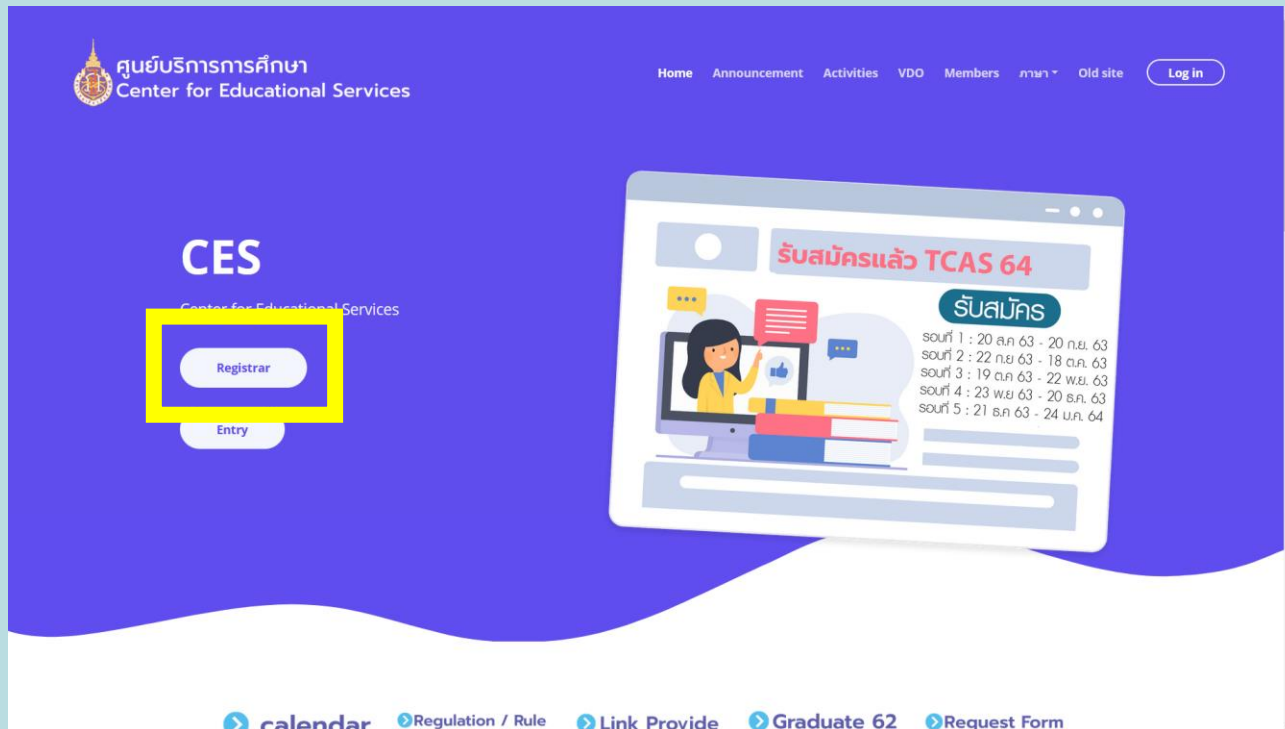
ศูนย์บริการการศึกษา
Center for Educational Services

Home Announcement Activities VDO Members ภาษา Old site Log in

CES

Center for Educational Services

Registrar

Entry

รับสมัครแล้ว TCAS 64

รับสมัคร

รอบที่ 1 : 20 ส.ค 63 - 20 ก.ย. 63
รอบที่ 2 : 22 ก.ย 63 - 18 ต.ค. 63
รอบที่ 3 : 19 ต.ค 63 - 22 พ.ย. 63
รอบที่ 4 : 23 พ.ย 63 - 20 ธ.ค. 63
รอบที่ 5 : 21 ธ.ค 63 - 24 ม.ค. 64

calendar Regulation / Rule Link Provide Graduate 62 Request Form